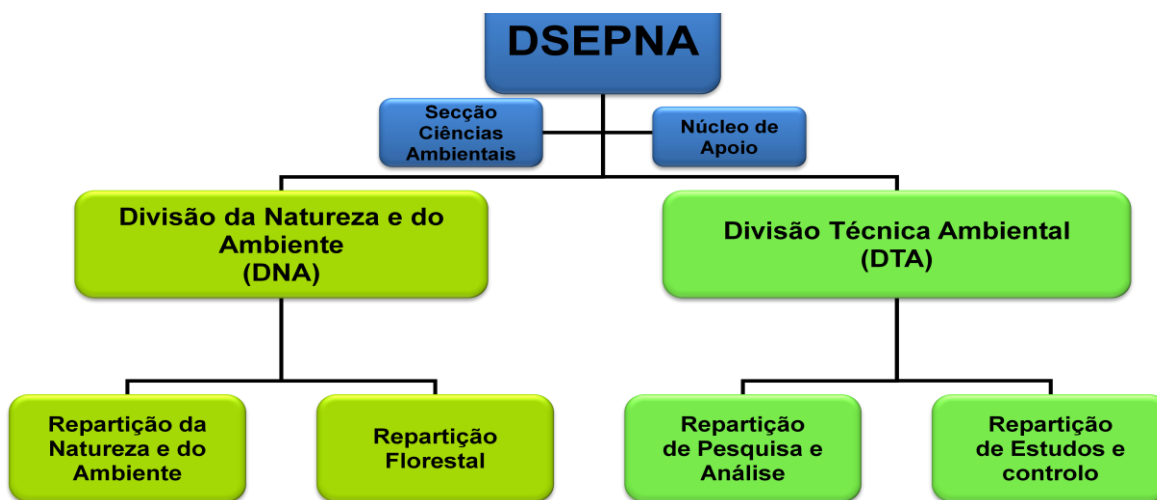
DSEPNA

Secção Ciências Ambientais

Núcleo de Apoio

Divisão da Natureza e do Ambiente (DNA)

Divisão Técnica Ambiental (DTA)

Repartição da Natureza e do Ambiente

Repartição Florestal

Repartição de Pesquisa e Análise

Repartição de Estudos e controlo